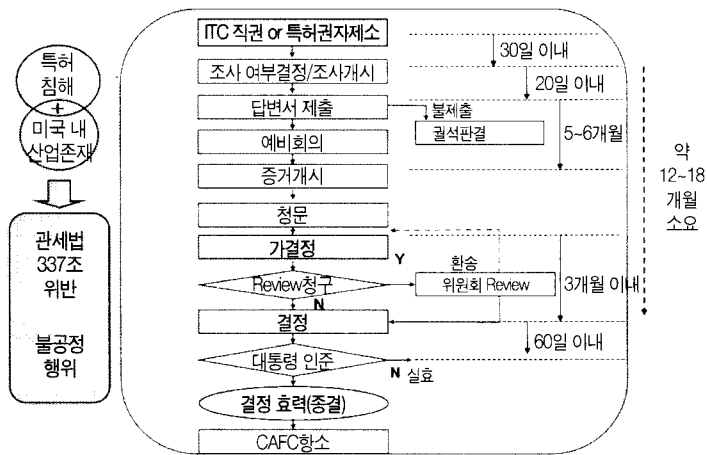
특허 침해

+

미국 내 산업존재

관세법 337조 위반

불공정 행위

ITC 직권 or 특허권자제소

30일 이내

조사 여부결정/조사개시

20일 이내

답변서 제출

불제출

궐석판결

5~6개월

예비회의

증거개시

청문

가결정

Y

Review청구

N

환송

위원회 Review

3개월 이내

결정

60일 이내

대통령 인준

N 실효

결정 효력(종결)

CAFC항소

약 12~18 개월 소요